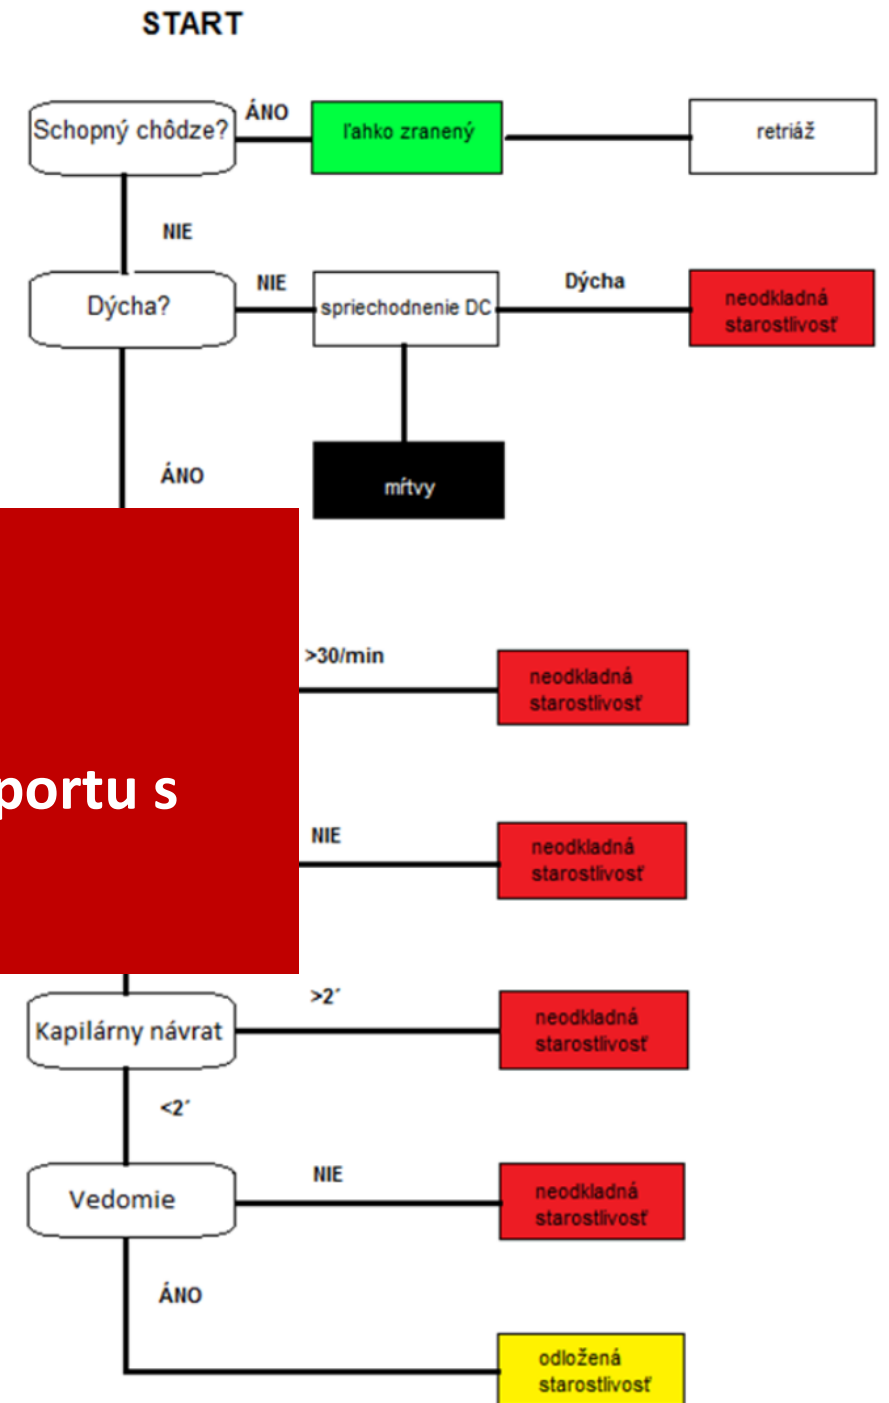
START

Schopný chôdze?

ÁNO

ľahko zranený

retriáž

NIE

Dýcha?

NIE

spriechodnenie DC

Dýcha

neodkladná starostlivosť

mŕtvy

ÁNO

portu s

>30/min

neodkladná starostlivosť

NIE

neodkladná starostlivosť

Kapilárny návrat

>2´

neodkladná starostlivosť

<2´

Vedomie

NIE

neodkladná starostlivosť

ÁNO

odložená starostlivosť